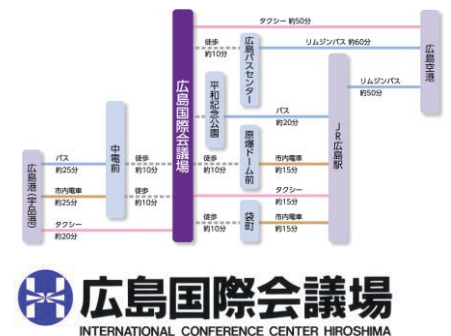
タクシー 約50分
徒歩 約10分
広島バスセンター
リムジンバス 約60分
広島空港
リムジンバス 約50分
広島国際会議場
平和記念公園
バス 約20分
JR広島駅
広島港（宇品港）
バス 約25分
市内電車 約25分
タクシー 約20分
中電前
徒歩 約10分
徒歩 約10分
原爆ドーム前
徒歩 約10分
市内電車 約15分
タクシー 約15分
袋町
徒歩 約10分
市内電車 約15分
広島国際会議場
INTERNATIONAL CONFERENCE CENTER HIROSHIMA